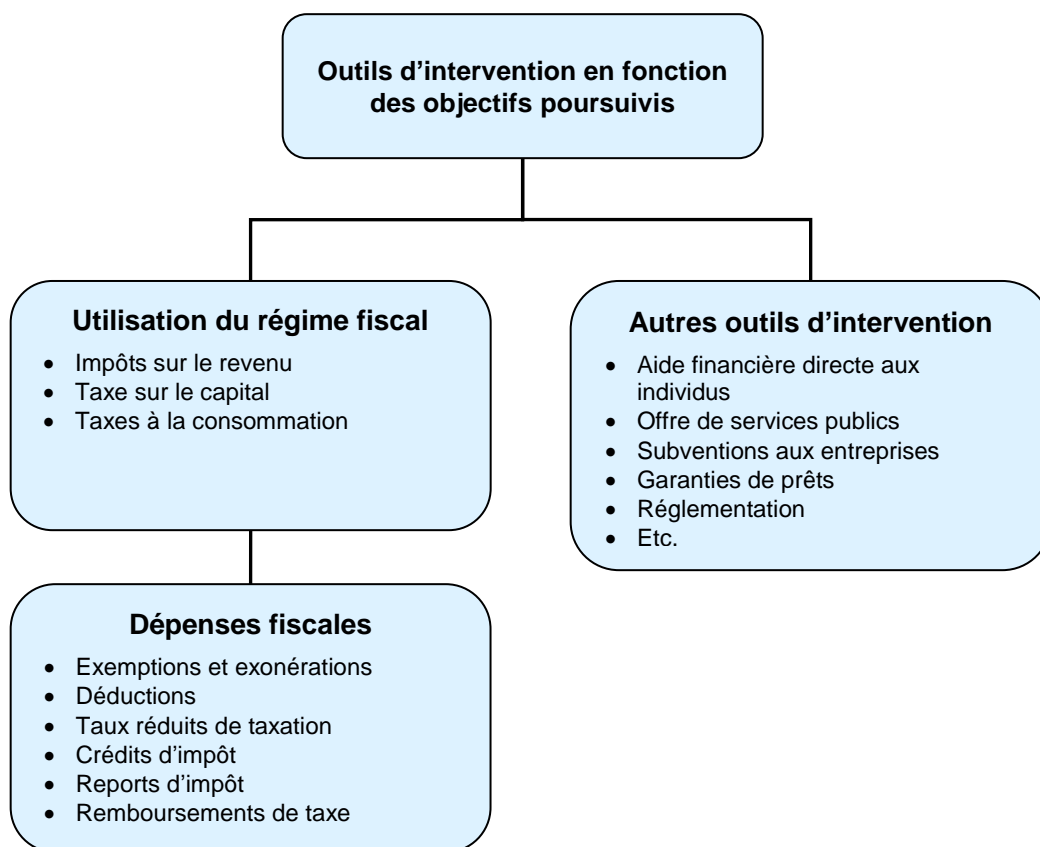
Outils d’intervention en fonction des objectifs poursuivis

Utilisation du régime fiscal

- Impôts sur le revenu
- Taxe sur le capital
- Taxes à la consommation

Autres outils d’intervention

- Aide financière directe aux individus
- Offre de services publics
- Subventions aux entreprises
- Garanties de prêts
- Réglementation
- Etc.

Dépenses fiscales

- Exemptions et exonérations
- Déductions
- Taux réduits de taxation
- Crédits d’impôt
- Reports d’impôt
- Remboursements de taxe